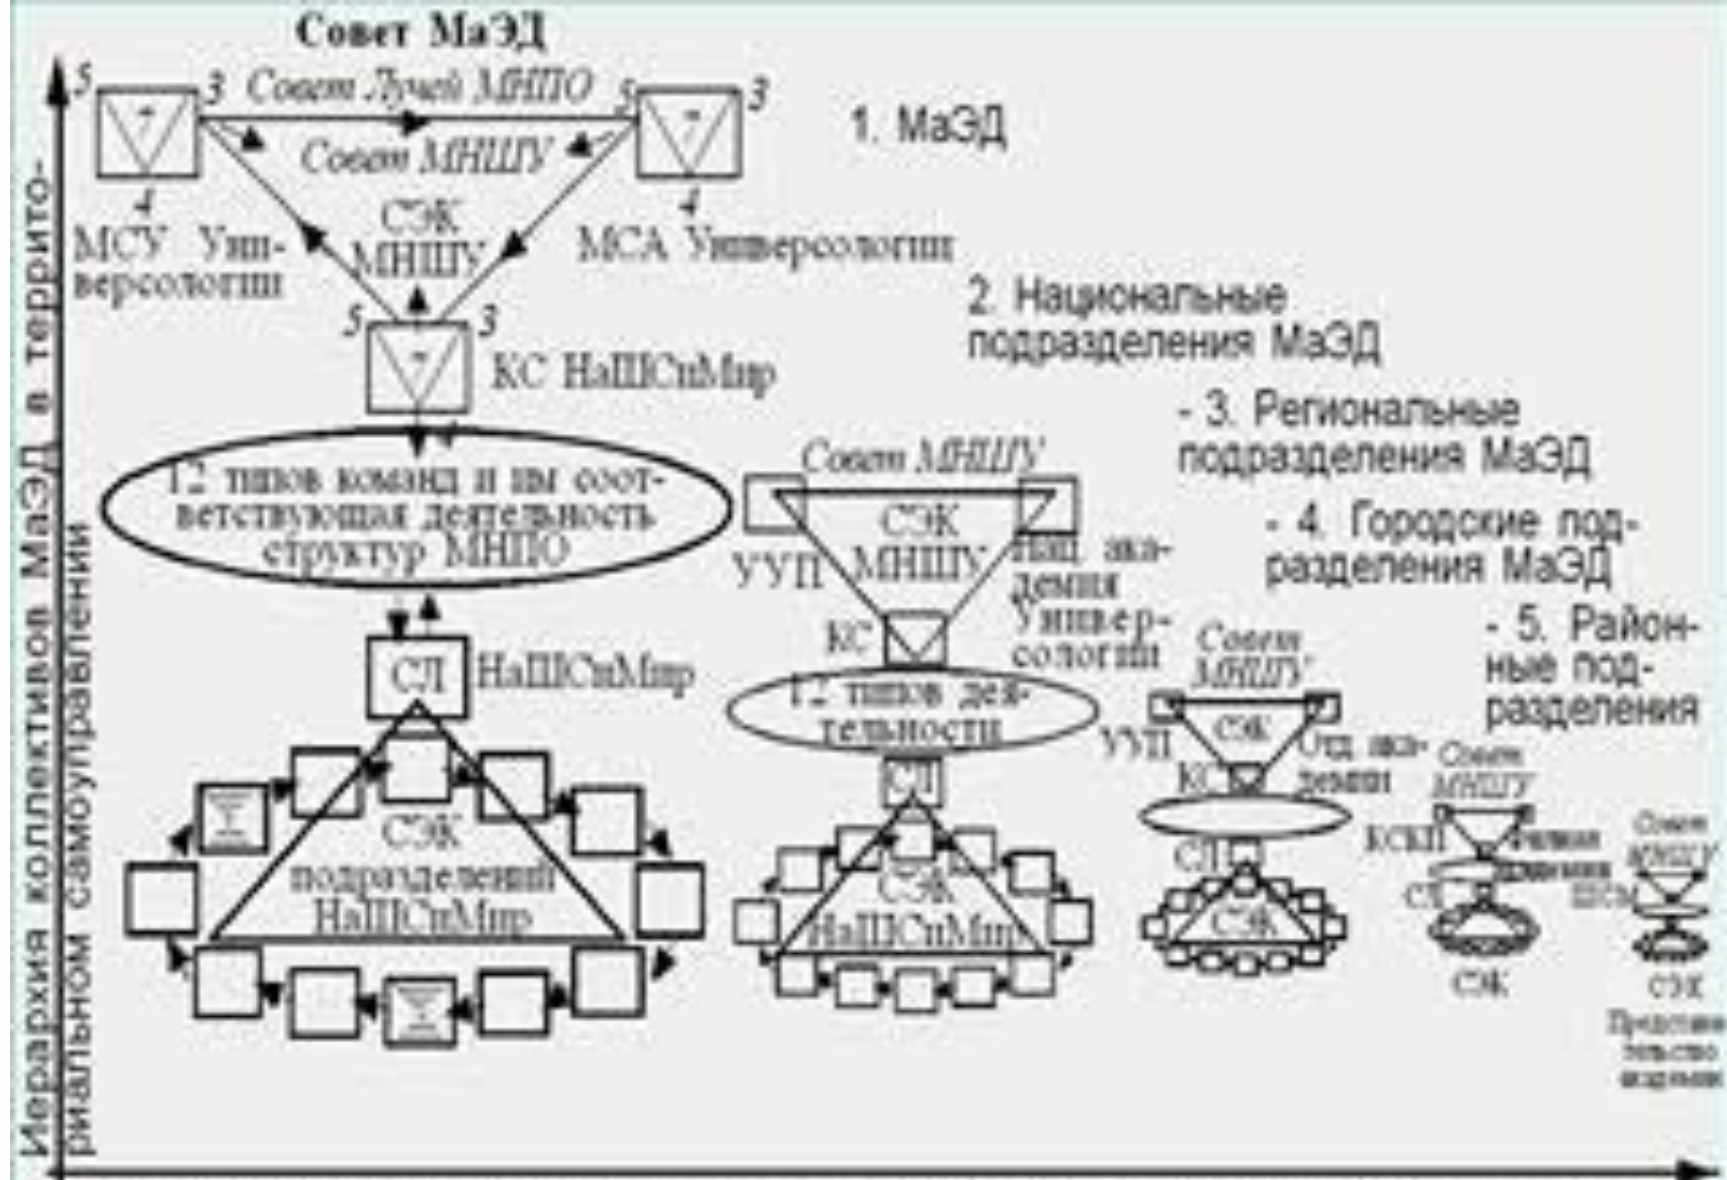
Совет МаЭД

5 7 3 Совет Лучей МНПО 5 7 3

Совет МНШУ

4 4

МСУ Универсологии

СЭК МНШУ

МСА Универсологии

5 7 3

КС НаШСиМир

1. МаЭД

2. Национальные подразделения МаЭД

- 3. Региональные подразделения МаЭД

- 4. Городские подразделения МаЭД

- 5. Районные подразделения

12 типов команд и им соответствующая деятельность структур МНПО

СЛ НаШСиМир

СЭК подразделений НаШСиМир

Совет МНШУ

СЭК МНШУ

УУП

Нац академия Универсологии

КС

12 типов деятельности

СЛ

СЭК НаШСиМир

Совет МНШУ

СЭК

УУП

Отд академии

КС

СЛ

СЭК

Совет МНШУ

КСКП

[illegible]

СЛ

СЭК

Совет МНШУ

СЭК

Представительство академии

Иерархия коллективов МаЭД в территориальном самоуправлении